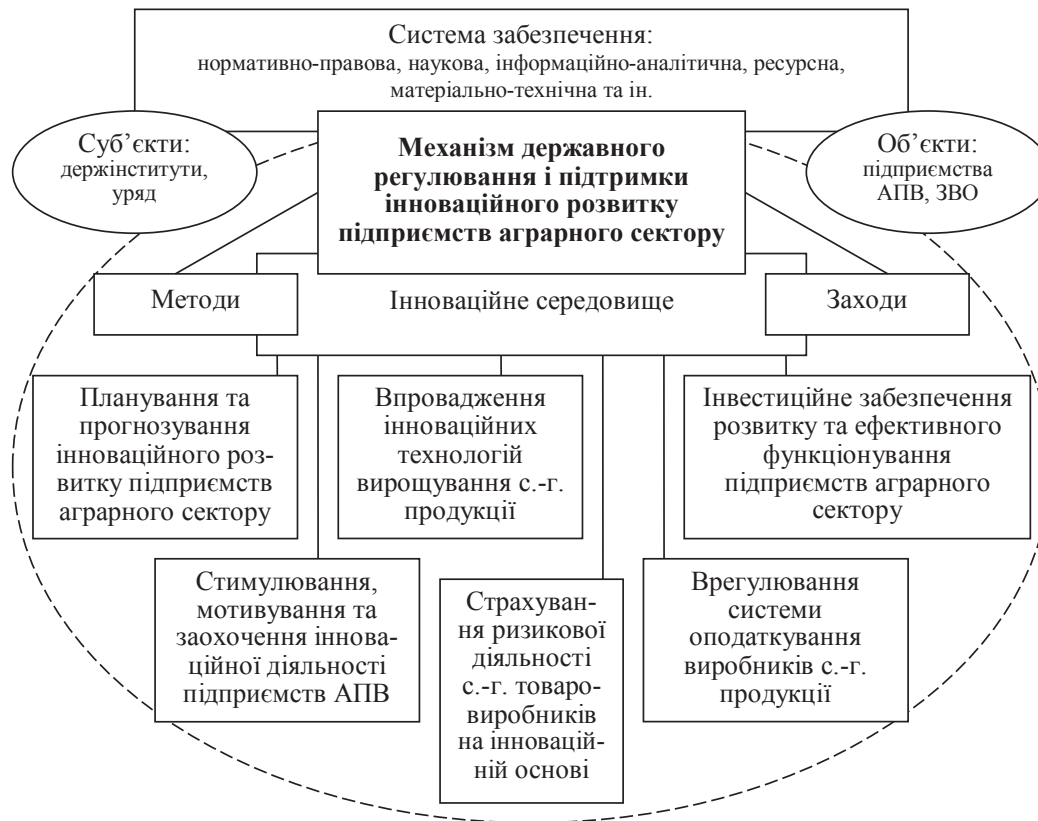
Система забезпечення:
нормативно-правова, наукова, інформаційно-аналітична, ресурсна, матеріально-технічна та ін.

Суб'єкти: держінститути, уряд

**Механізм державного регулювання і підтримки інноваційного розвитку підприємств аграрного сектору**

Об'єкти: підприємства АПВ, ЗВО

Методи

Інноваційне середовище

Заходи

Планування та прогнозування інноваційного розвитку підприємств аграрного сектору

Впровадження інноваційних технологій вирощування с.-г. продукції

Інвестиційне забезпечення розвитку та ефективного функціонування підприємств аграрного сектору

Стимулювання, мотивування та заохочення інноваційної діяльності підприємств АПВ

Страхування ризикової діяльності с.-г. товаровиробників на інноваційній основі

Врегулювання системи оподаткування виробників с.-г. продукції